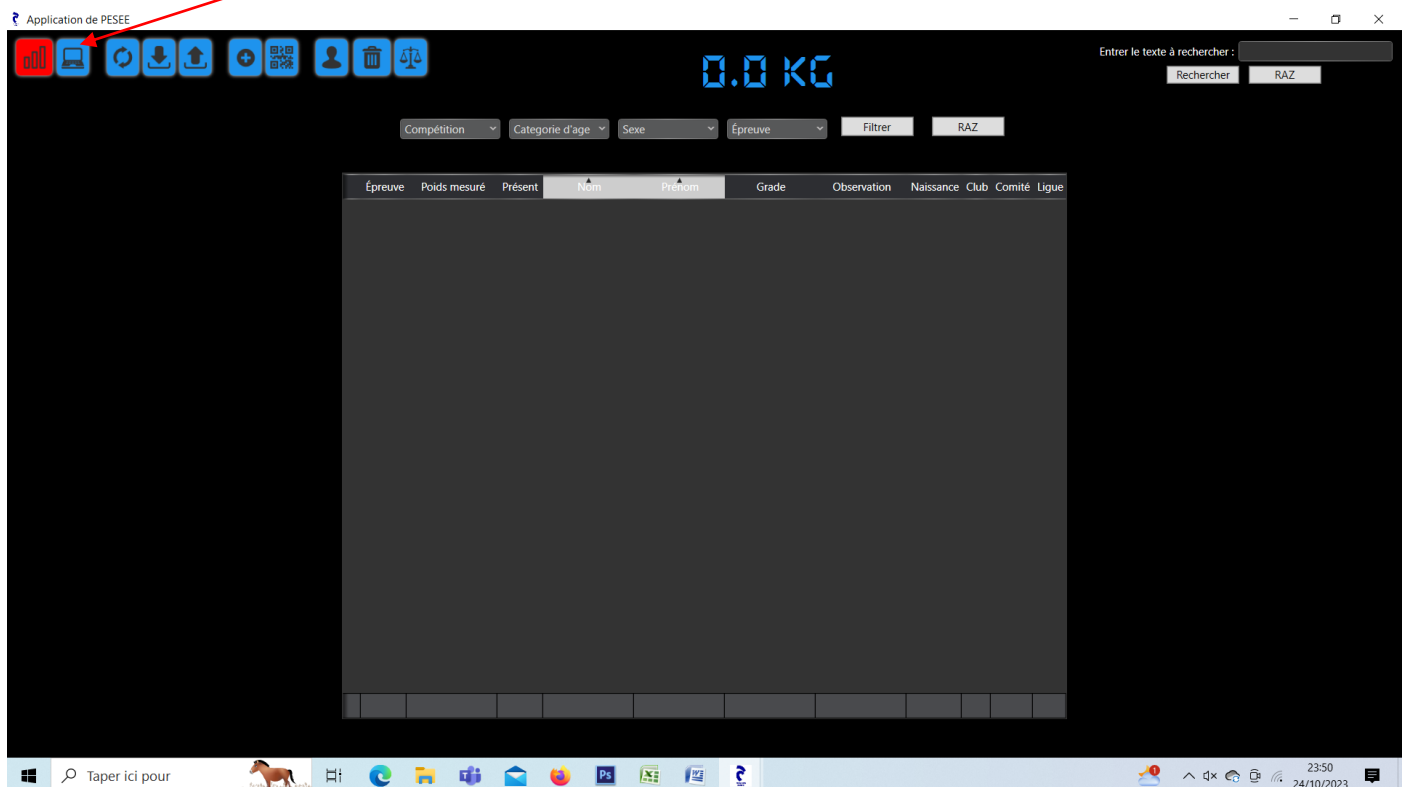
Application de PESEE

0.0 KG

Entrer le texte à rechercher :

Rechercher RAZ

Compétition
Categorie d'age
Sexe
Épreuve
Filtrer
RAZ

| Épreuve | Poids mesuré | Présent | Nom | Prénom | Grade | Observation | Naissance | Club | Comité | Ligue |
|---|---|---|---|---|---|---|---|---|---|---|

Taper ici pour

23:50
24/10/2023